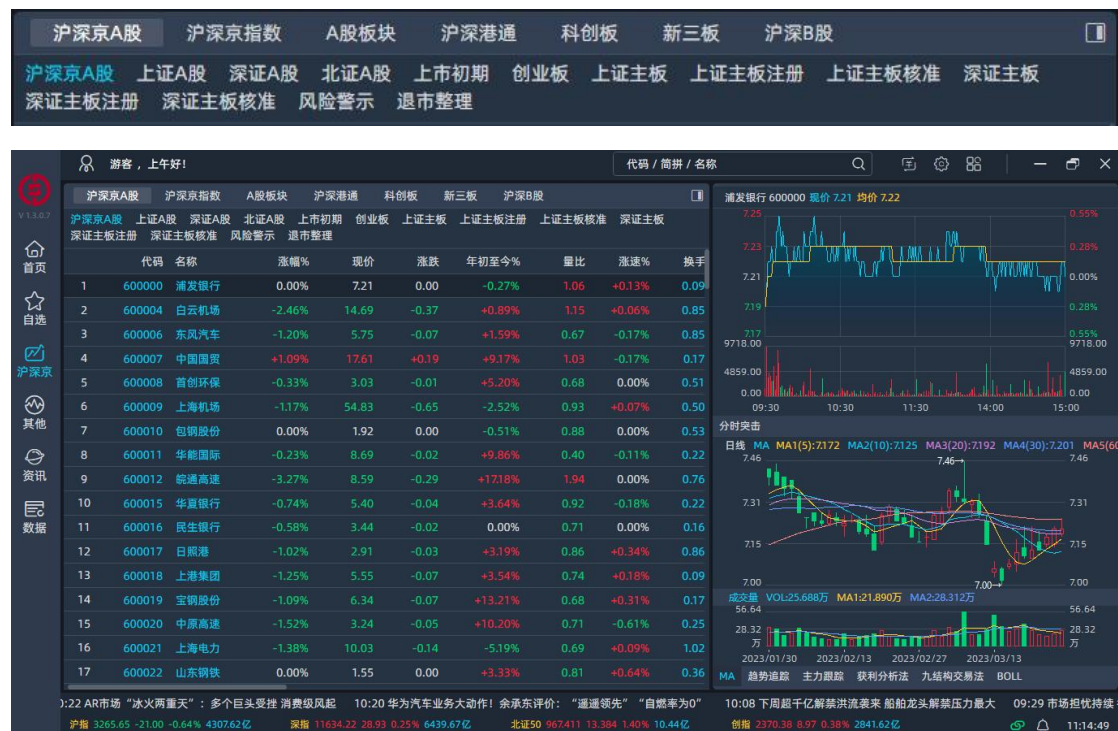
沪深京A股 沪深京指数 A股板块 沪深港通 科创板 新三板 沪深B股

沪深京A股 上证A股 深证A股 北证A股 上市初期 创业板 上证主板 上证主板注册 上证主板核准 深证主板 深证主板注册 深证主板核准 风险警示 退市整理

V 1.3.0.7

游客，上午好!

代码 / 简拼 / 名称

首页
自选
沪深京
其他
资讯
数据

沪深京A股 沪深京指数 A股板块 沪深港通 科创板 新三板 沪深B股

沪深京A股 上证A股 深证A股 北证A股 上市初期 创业板 上证主板 上证主板注册 上证主板核准 深证主板 深证主板注册 深证主板核准 风险警示 退市整理

| | 代码 | 名称 | 涨幅% | 现价 | 涨跌 | 年初至今% | 量比 | 涨速% | 换手 |
|---|---|---|---|---|---|---|---|---|---|
| 1 | 600000 | 浦发银行 | 0.00% | 7.21 | 0.00 | -0.27% | 1.06 | +0.13% | 0.09 |
| 2 | 600004 | 白云机场 | -2.46% | 14.69 | -0.37 | +0.89% | 1.15 | +0.06% | 0.85 |
| 3 | 600006 | 东风汽车 | -1.20% | 5.75 | -0.07 | +1.59% | 0.67 | -0.17% | 0.85 |
| 4 | 600007 | 中国国贸 | +1.09% | 17.61 | +0.19 | +9.17% | 1.03 | -0.17% | 0.17 |
| 5 | 600008 | 首创环保 | -0.33% | 3.03 | -0.01 | +5.20% | 0.68 | 0.00% | 0.51 |
| 6 | 600009 | 上海机场 | -1.17% | 54.83 | -0.65 | -2.52% | 0.93 | +0.07% | 0.50 |
| 7 | 600010 | 包钢股份 | 0.00% | 1.92 | 0.00 | -0.51% | 0.88 | 0.00% | 0.53 |
| 8 | 600011 | 华能国际 | -0.23% | 8.69 | -0.02 | +9.86% | 0.40 | -0.11% | 0.22 |
| 9 | 600012 | 皖通高速 | -3.27% | 8.59 | -0.29 | +17.18% | 1.94 | 0.00% | 0.76 |
| 10 | 600015 | 华夏银行 | -0.74% | 5.40 | -0.04 | +3.64% | 0.92 | -0.18% | 0.22 |
| 11 | 600016 | 民生银行 | -0.58% | 3.44 | -0.02 | 0.00% | 0.71 | 0.00% | 0.16 |
| 12 | 600017 | 日照港 | -1.02% | 2.91 | -0.03 | +3.19% | 0.86 | +0.34% | 0.86 |
| 13 | 600018 | 上港集团 | -1.25% | 5.55 | -0.07 | +3.54% | 0.74 | +0.18% | 0.09 |
| 14 | 600019 | 宝钢股份 | -1.09% | 6.34 | -0.07 | +13.21% | 0.68 | +0.31% | 0.17 |
| 15 | 600020 | 中原高速 | -1.52% | 3.24 | -0.05 | +10.20% | 0.71 | -0.61% | 0.25 |
| 16 | 600021 | 上海电力 | -1.38% | 10.03 | -0.14 | -5.19% | 0.69 | +0.09% | 1.02 |
| 17 | 600022 | 山东钢铁 | 0.00% | 1.55 | 0.00 | +3.33% | 0.81 | +0.64% | 0.36 |

浦发银行 600000 现价 7.21 均价 7.22
7.25 0.55%
7.23 0.28%
7.21 0.00%
7.19 0.28%
7.17 0.55%
9718.00 9718.00
4859.00 4859.00
0.00 0.00
09:30 10:30 11:30 14:00 15:00
分时突击
日线 MA MA1(5):7.172 MA2(10):7.125 MA3(20):7.192 MA4(30):7.201 MA5(6
7.46 7.46
7.46
7.31 7.31
7.15 7.15
7.00 7.00
7.00
成交量 VOL:25.688万 MA1:21.890万 MA2:28.312万
56.64 56.64
28.32 万 28.32 万
2023/01/30 2023/02/13 2023/02/27 2023/03/13
MA 趋势追踪 主力跟踪 获利分析法 九结构交易法 BOLL

:22 AR市场“冰火两重天”：多个巨头受挫 消费级风起 10:20 华为汽车业务大动作！余承东评价：“遥遥领先”“自燃率为0” 10:08 下周超千亿解禁洪流袭来 船舶龙头解禁压力最大 09:29 市场担忧持续
沪指 3265.65 -21.00 -0.64% 4307.62亿 深指 11634.22 28.93 0.25% 6439.67亿 北证50 967.411 13.384 1.40% 10.44亿 创指 2370.38 8.97 0.38% 2841.62亿 11:14:49